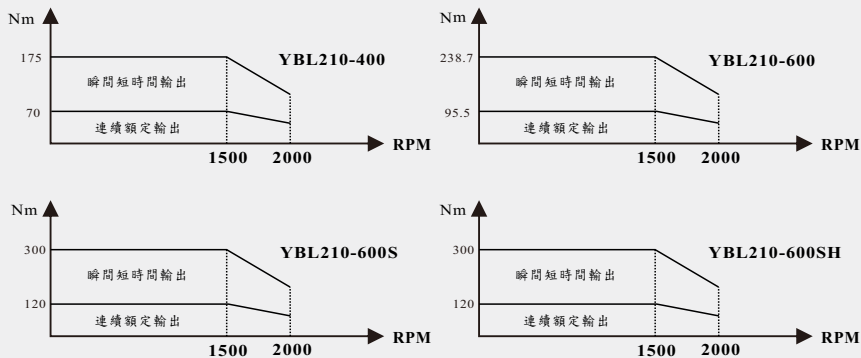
Nm
175
70
YBL210-400
瞬間短時間輸出
連續額定輸出
1500 2000
RPM

Nm
238.7
95.5
YBL210-600
瞬間短時間輸出
連續額定輸出
1500 2000
RPM

Nm
300
120
YBL210-600S
瞬間短時間輸出
連續額定輸出
1500 2000
RPM

Nm
300
120
YBL210-600SH
瞬間短時間輸出
連續額定輸出
1500 2000
RPM